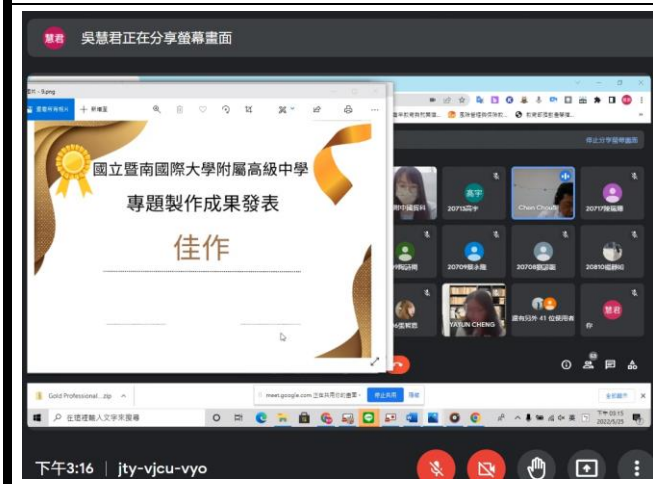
慧君 吳慧君正在分享螢幕畫面

國立暨南國際大學附屬高級中學

專題製作成果發表

佳作

停止分享螢幕畫面

20713高宇

Chen Chih

20717陳薇臻

20709

20708劉蕙

20810

YAYUN CHENG

還有另外 41 位使用者

慧君

你

Gold Professional....zip

meet.google.com 正在共用你的畫面

停止共用

隱藏

全部顯示

在這裡輸入文字來搜尋

2022/5/25

下午3:16 | jty-vjcu-vyo